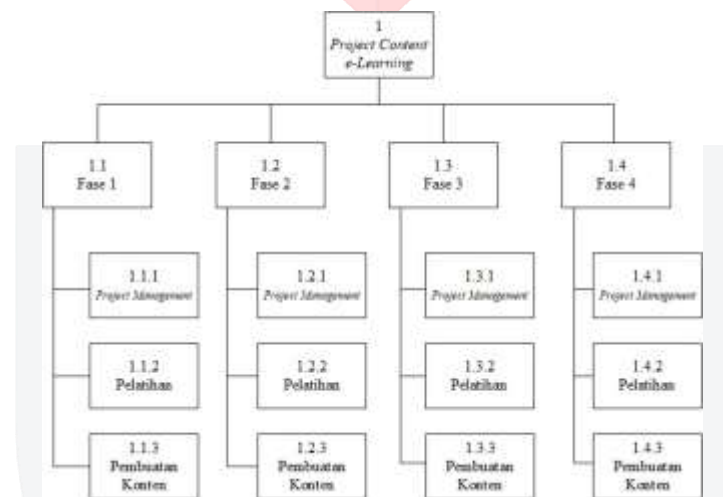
1
Project Content
e-Learning

1.1
Fase 1

1.1.1
Project Management

1.1.2
Pelatihan

1.1.3
Pembuatan
Konten

1.2
Fase 2

1.2.1
Project Management

1.2.2
Pelatihan

1.2.3
Pembuatan
Konten

1.3
Fase 3

1.3.1
Project Management

1.3.2
Pelatihan

1.3.3
Pembuatan
Konten

1.4
Fase 4

1.4.1
Project Management

1.4.2
Pelatihan

1.4.3
Pembuatan
Konten